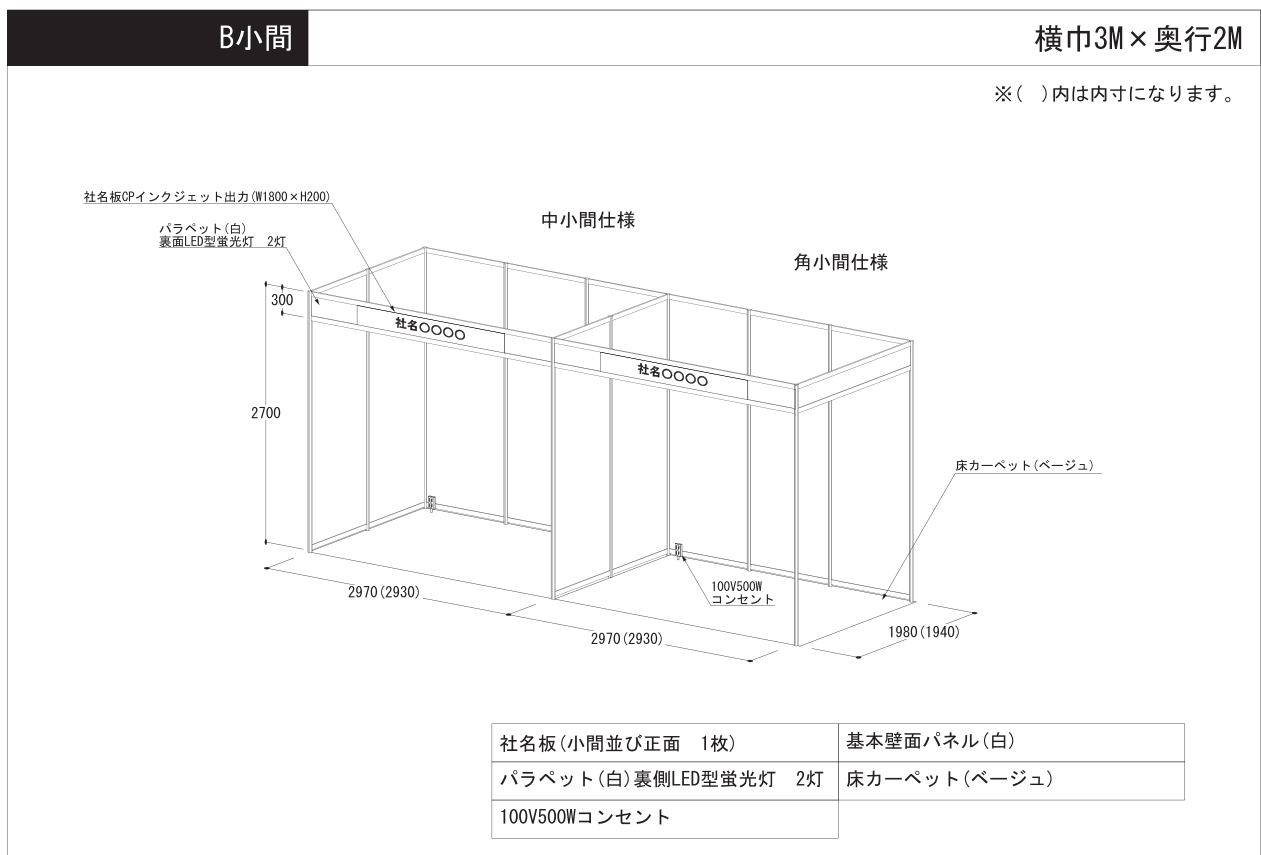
B小間

横巾3M×奥行2M

※(　)内は内寸になります。

社名板CPインクジェット出力(W1800×H200)

パラペット(白)
裏面LED型蛍光灯　2灯

中小間仕様

角小間仕様

300

2700

社名○○○○

社名○○○○

床カーペット(ベージュ)

100V500W
コンセント

2970(2930)

2970(2930)

1980(1940)

| 社名板(小間並び正面　1枚) | 基本壁面パネル(白) |
|---|---|
| パラペット(白)裏側LED型蛍光灯　2灯 | 床カーペット(ベージュ) |
| 100V500Wコンセント | |